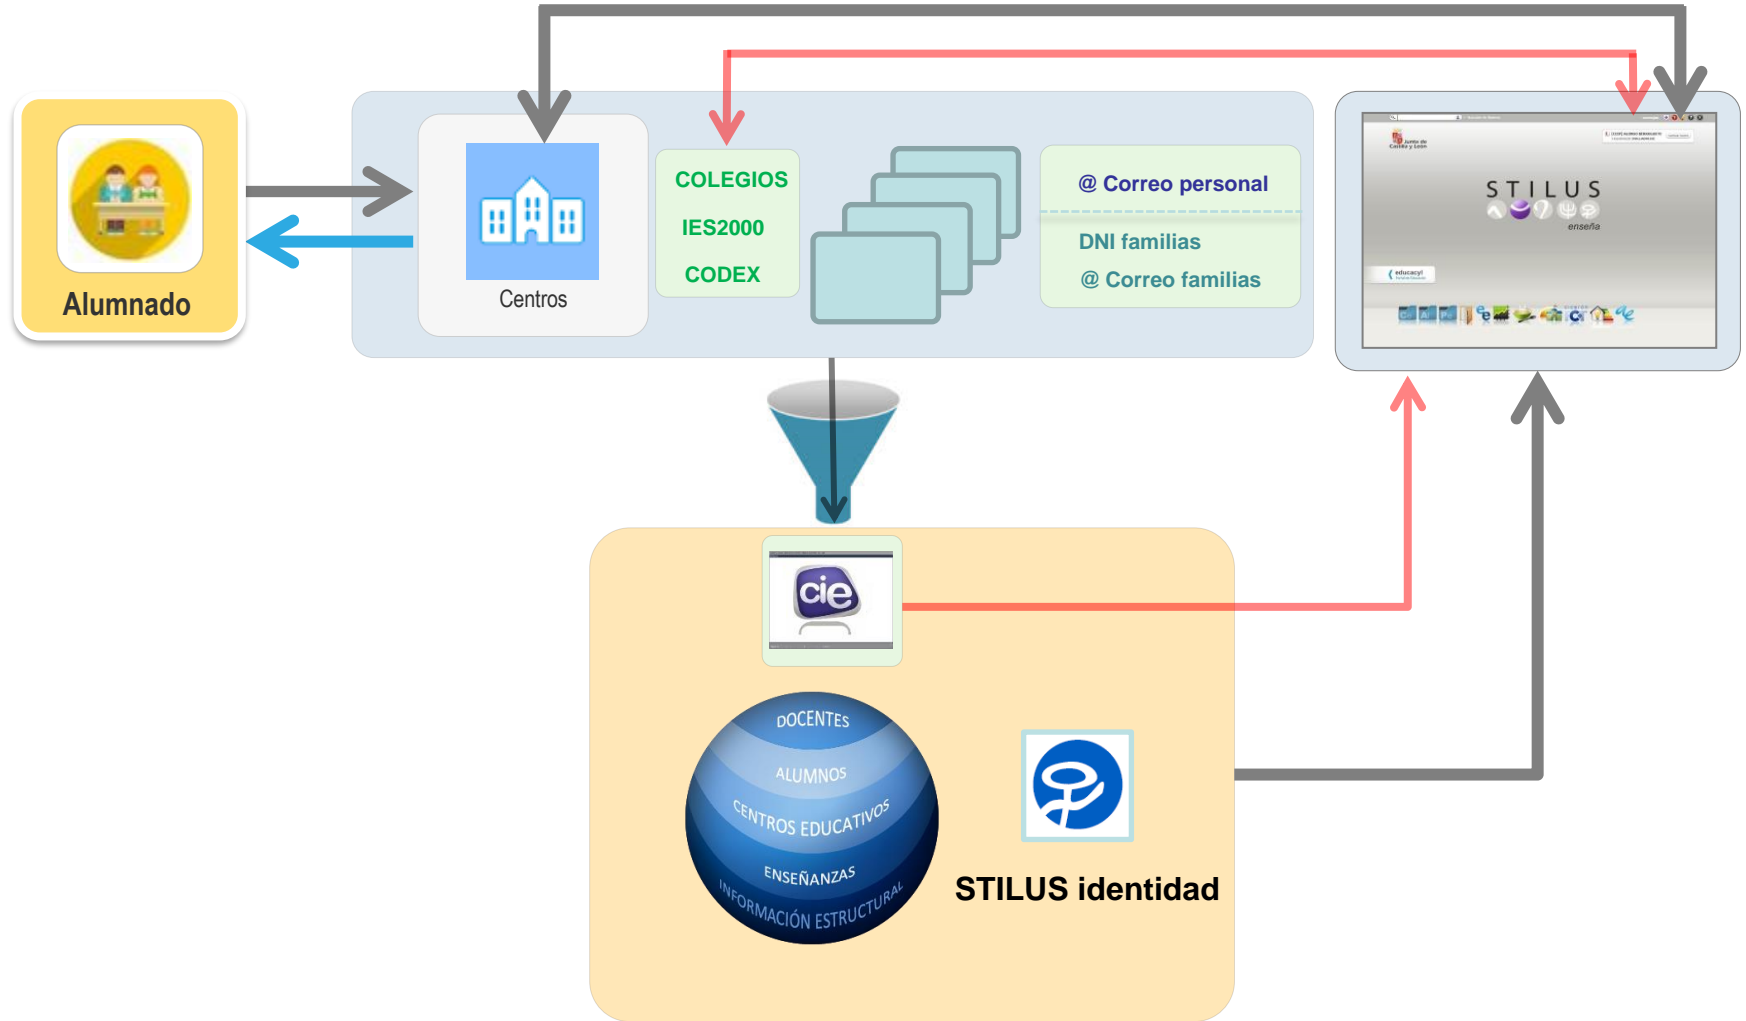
Alumnado

Centros

COLEGIOS
IES2000
CODEX

@ Correo personal

DNI familias
@ Correo familias

STILUS
enseña

educacyl

cie

DOCENTES
ALUMNOS
CENTROS EDUCATIVOS
ENSEÑANZAS
INFORMACIÓN ESTRUCTURAL

STILUS identidad